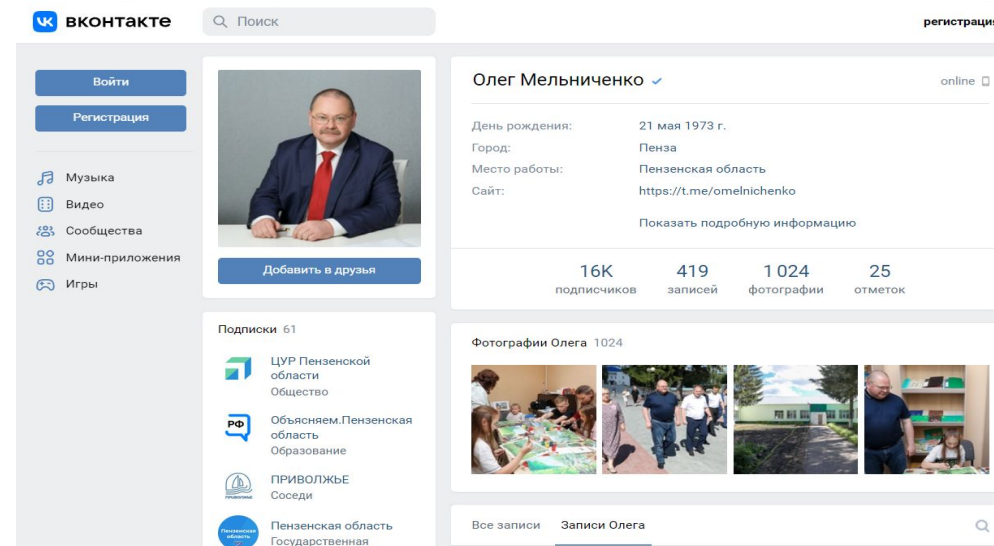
вконтакте

Поиск

регистрация

Войти

Регистрация

Музыка

Видео

Сообщества

Мини-приложения

Игры

Добавить в друзья

Подписки 61

ЦУР Пензенской области
Общество

РФ

Объясняем.Пензенская область
Образование

ПРИВОЛЖЬЕ
Соседи

Пензенская область

Пензенская область
Государственная

Олег Мельниченко

online

День рождения: 21 мая 1973 г.
Город: Пенза
Место работы: Пензенская область
Сайт: https://t.me/omelnichenko

Показать подробную информацию

16K подписчиков
419 записей
1 024 фотографии
25 отметок

Фотографии Олега 1024

Все записи
Записи Олега